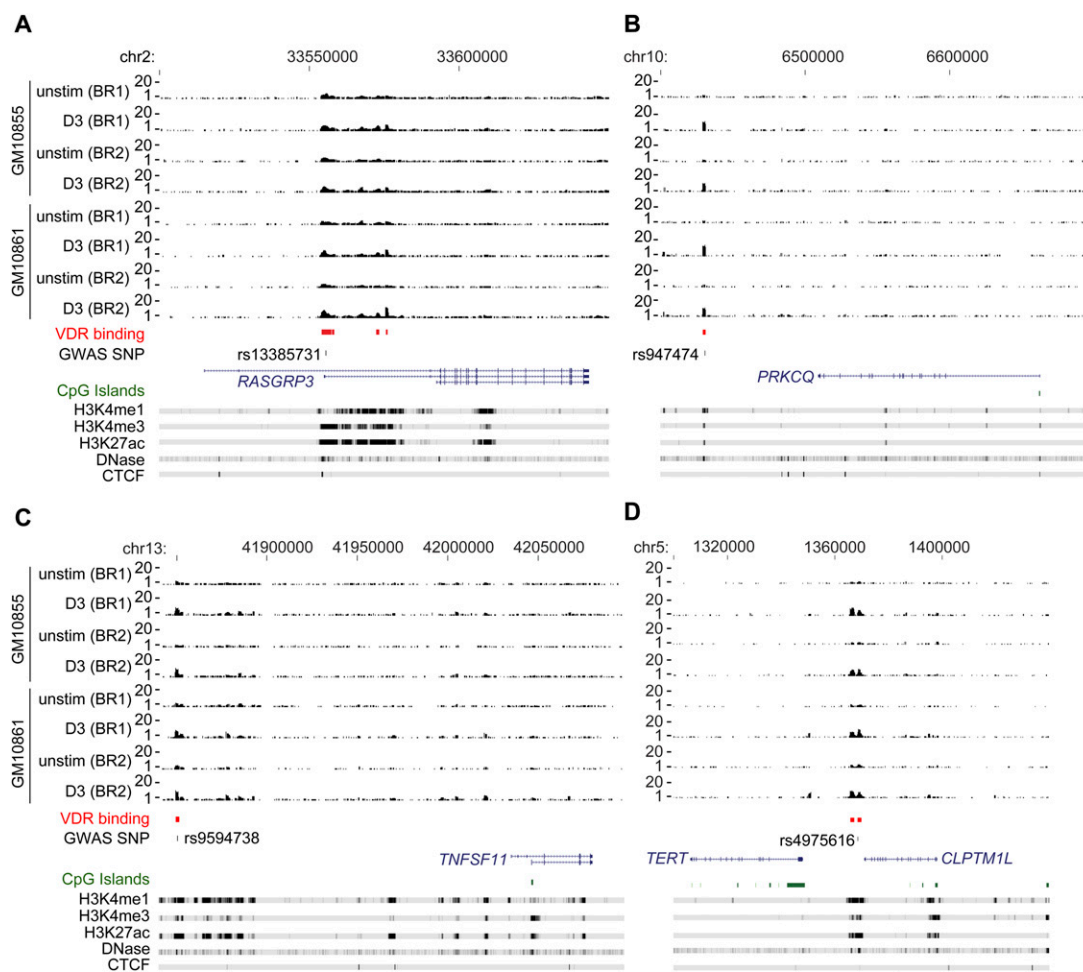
A

chr2: 33550000 33600000

GM10855
unstim (BR1) 20- 1-
D3 (BR1) 20- 1-
unstim (BR2) 20- 1-
D3 (BR2) 20- 1-

GM10861
unstim (BR1) 20- 1-
D3 (BR1) 20- 1-
unstim (BR2) 20- 1-
D3 (BR2) 20- 1-

VDR binding
GWAS SNP rs13385731
RASGRP3
CpG Islands
H3K4me1
H3K4me3
H3K27ac
DNase
CTCF

B

chr10: 6500000 6600000

20- 1-
20- 1-
20- 1-
20- 1-
20- 1-
20- 1-
20- 1-
20- 1-

rs947474
PRKCQ

C

chr13: 41900000 41950000 42000000 42050000

GM10855
unstim (BR1) 20- 1-
D3 (BR1) 20- 1-
unstim (BR2) 20- 1-
D3 (BR2) 20- 1-

GM10861
unstim (BR1) 20- 1-
D3 (BR1) 20- 1-
unstim (BR2) 20- 1-
D3 (BR2) 20- 1-

VDR binding
GWAS SNP rs9594738
TNFSF11
CpG Islands
H3K4me1
H3K4me3
H3K27ac
DNase
CTCF

D

chr5: 1320000 1360000 1400000

20- 1-
20- 1-
20- 1-
20- 1-
20- 1-
20- 1-
20- 1-
20- 1-

rs4975616
TERT CLPTM1L